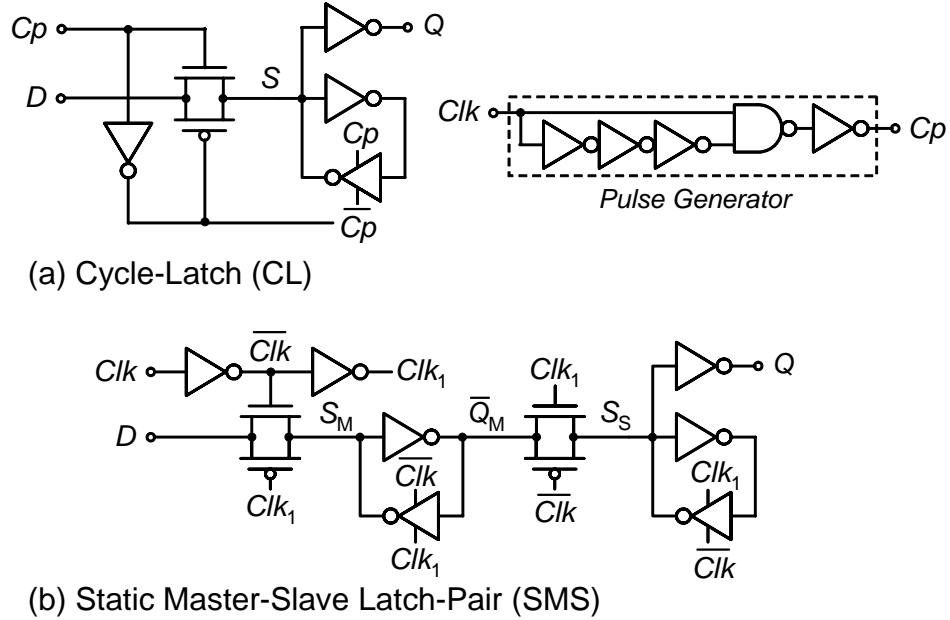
Cp
D
S
Q
Cp
$\overline{Cp}$
Clk
Cp
Pulse Generator
(a) Cycle-Latch (CL)

Clk
$\overline{Clk}$
$Clk_1$
$Clk_1$
D
$S_M$
$\overline{Q}_M$
$S_S$
Q
$Clk_1$
$\overline{Clk}$
$Clk_1$
$\overline{Clk}$
$Clk_1$
$\overline{Clk}$
(b) Static Master-Slave Latch-Pair (SMS)